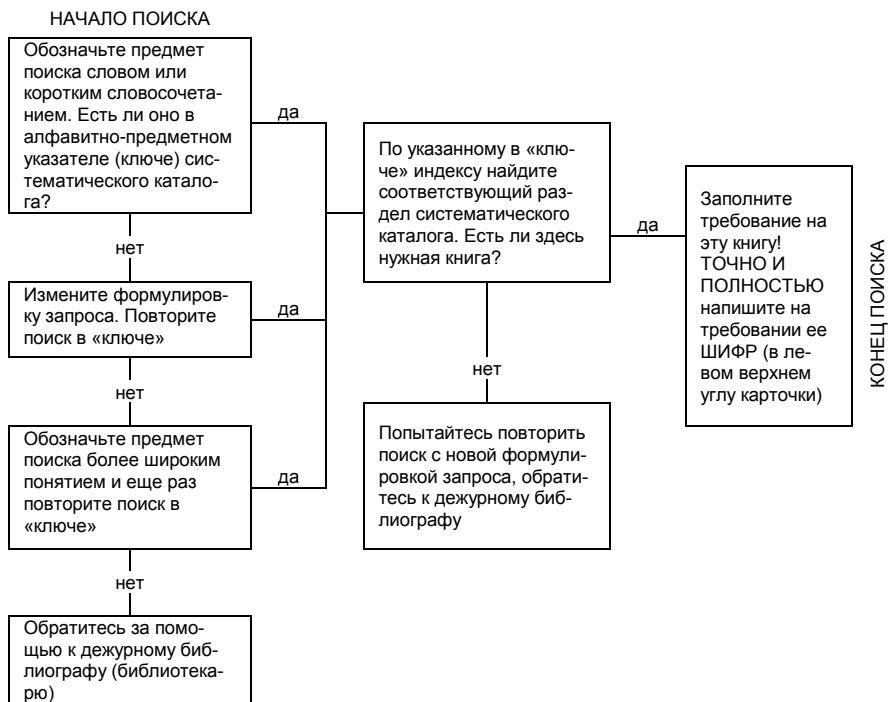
НАЧАЛО ПОИСКА

Обозначьте предмет поиска словом или коротким словосочетанием. Есть ли оно в алфавитно-предметном указателе (ключе) систематического каталога?

да

нет

Измените формулировку запроса. Повторите поиск в «ключе»

да

нет

Обозначьте предмет поиска более широким понятием и еще раз повторите поиск в «ключе»

да

нет

Обратитесь за помощью к дежурному библиографу (библиотекарю)

По указанному в «ключе» индексу найдите соответствующий раздел систематического каталога. Есть ли здесь нужная книга?

да

нет

Попытайтесь повторить поиск с новой формулировкой запроса, обратитесь к дежурному библиографу

Заполните требование на эту книгу! ТОЧНО И ПОЛНОСТЬЮ напишите на требовании ее ШИФР (в левом верхнем углу карточки)

КОНЕЦ ПОИСКА